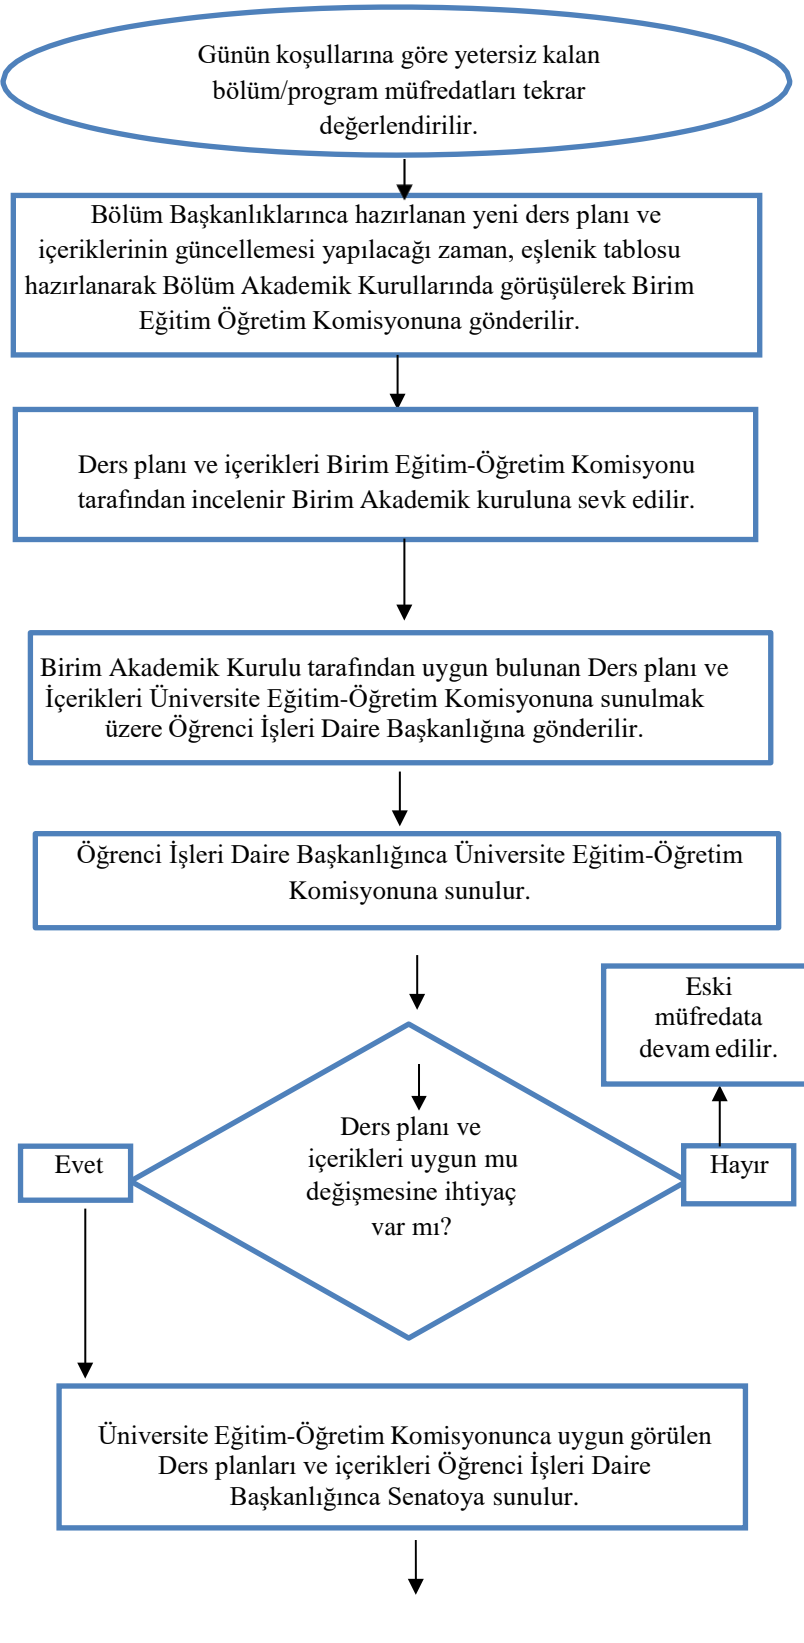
Günün koşullarına göre yetersiz kalan bölüm/program müfredatları tekrar değerlendirilir.

Bölüm Başkanlıklarınca hazırlanan yeni ders planı ve içeriklerinin güncellemesi yapılacağı zaman, eşlenik tablosu hazırlanarak Bölüm Akademik Kurullarında görüşülerek Birim Eğitim Öğretim Komisyonuna gönderilir.

Ders planı ve içerikleri Birim Eğitim-Öğretim Komisyonu tarafından incelenir Birim Akademik kuruluna sevk edilir.

Birim Akademik Kurulu tarafından uygun bulunan Ders planı ve İçerikleri Üniversite Eğitim-Öğretim Komisyonuna sunulmak üzere Öğrenci İşleri Daire Başkanlığına gönderilir.

Öğrenci İşleri Daire Başkanlığınca Üniversite Eğitim-Öğretim Komisyonuna sunulur.

Eski müfredata devam edilir.

Ders planı ve içerikleri uygun mu değişmesine ihtiyaç var mı?

Evet

Hayır

Üniversite Eğitim-Öğretim Komisyonunca uygun görülen Ders planları ve içerikleri Öğrenci İşleri Daire Başkanlığınca Senatoya sunulur.